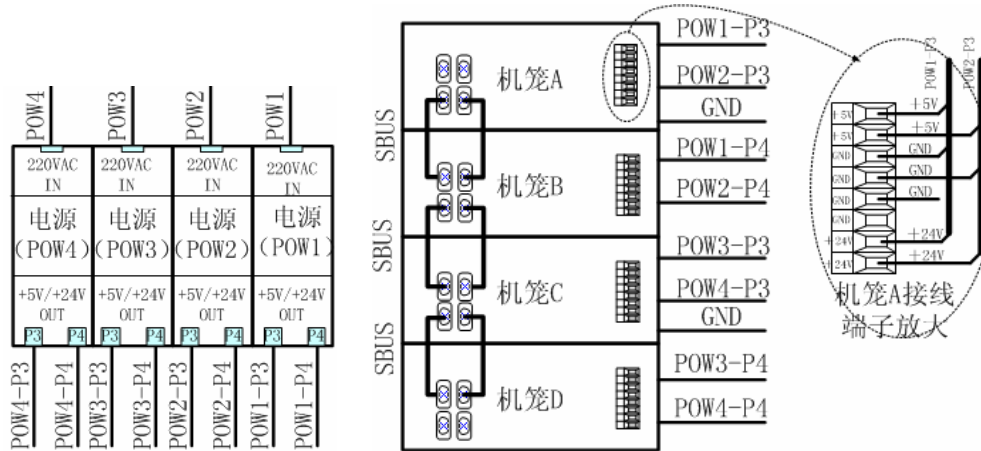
POW4 POW3 POW2 POW1

220VAC IN
电源
(POW4)
+5V/+24V OUT
P3 P4

220VAC IN
电源
(POW3)
+5V/+24V OUT
P3 P4

220VAC IN
电源
(POW2)
+5V/+24V OUT
P3 P4

220VAC IN
电源
(POW1)
+5V/+24V OUT
P3 P4

POW4-P3 POW4-P4 POW3-P3 POW3-P4 POW2-P3 POW2-P4 POW1-P3 POW1-P4

SBUS
SBUS
SBUS

机笼A
POW1-P3
POW2-P3
GND

机笼B
POW1-P4
POW2-P4

机笼C
POW3-P3
POW4-P3
GND

机笼D
POW3-P4
POW4-P4

POW1-P3 POW2-P3
+5V +5V
+5V +5V
GND GND
GND GND
GND GND
GND
+24V +24V
+24V +24V

机笼A接线端子放大